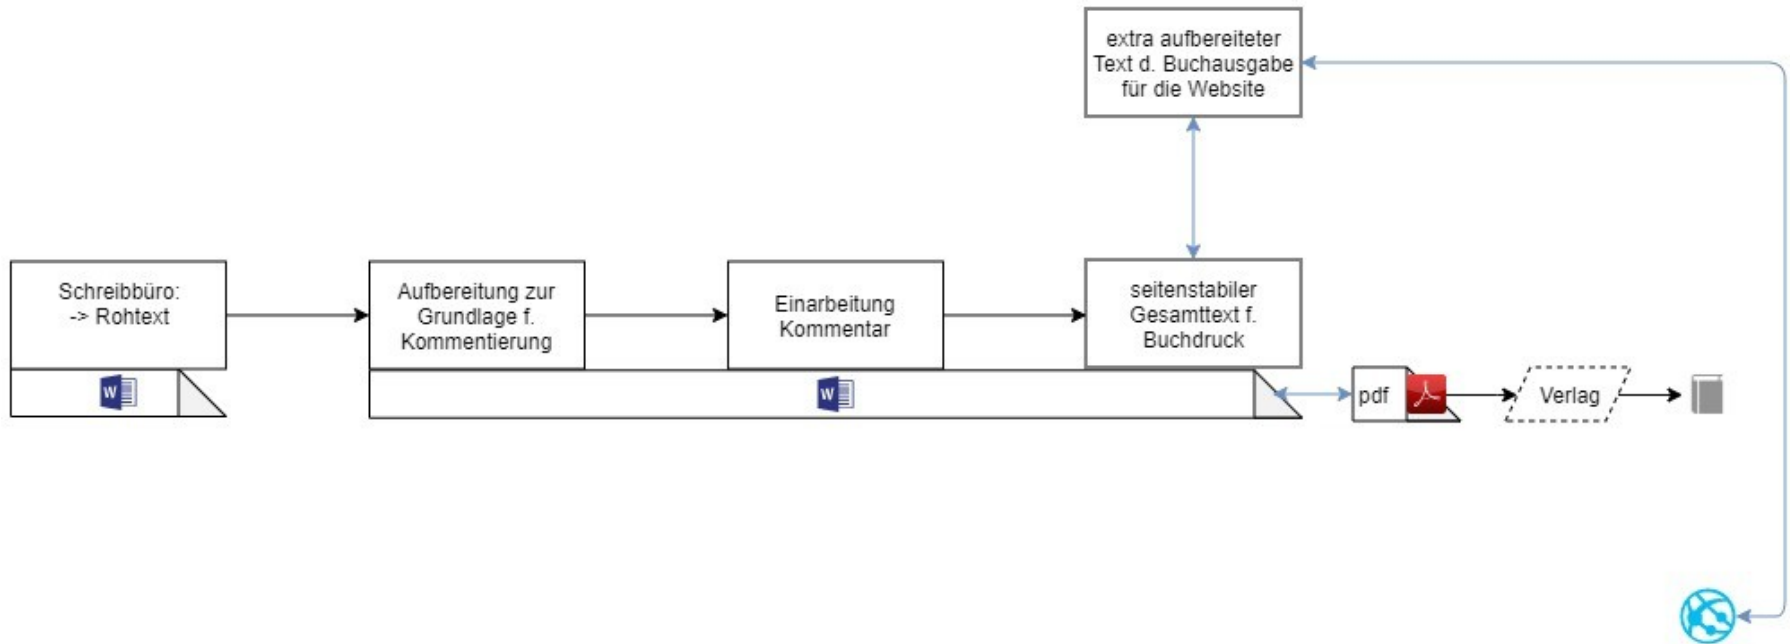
extra aufbereiteter Text d. Buchausgabe für die Website

Schreibbüro: -> Rohtext

W

Aufbereitung zur Grundlage f. Kommentierung

Einarbeitung Kommentar

seitenstabiler Gesamttext f. Buchdruck

W

pdf

Verlag